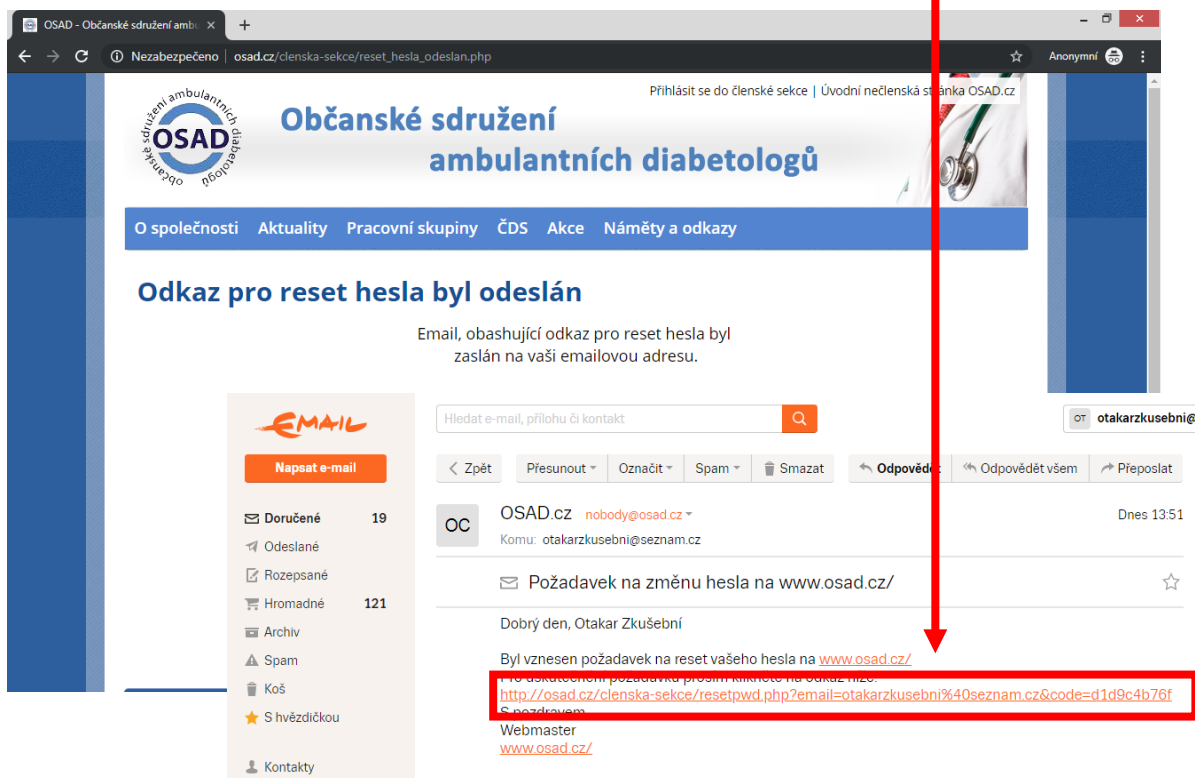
OSAD - Občanské sdružení amb ×
+

Nezabezpečeno | osad.cz/clenska-sekce/reset_hesla_odeslan.php

Anonymní

Přihlásit se do členské sekce | Úvodní nečlenská st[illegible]ka OSAD.cz

občanské sdružení ambulantních diabetologů
OSAD

Občanské sdružení
ambulantních diabetologů

O společnosti Aktuality Pracovní skupiny ČDS Akce Náměty a odkazy

Odkaz pro reset hesla byl odeslán

Email, obashující odkaz pro reset hesla byl zaslán na vaši emailovou adresu.

EMAIL

Hledat e-mail, přílohu či kontakt

OT otakarzkusebni@

Napsat e-mail

Zpět Přesunout Označit Spam Smazat Odpověd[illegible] Odpovědět všem Přeposlat

Doručené 19
Odeslané
Rozepsané
Hromadné 121
Archiv
Spam
Koš
S hvězdičkou

Kontakty

OC
OSAD.cz nobody@osad.cz
Komu: otakarzkusebni@seznam.cz

Dnes 13:51

Požadavek na změnu hesla na www.osad.cz/

Dobrý den, Otakar Zkušební

Byl vznesen požadavek na reset vašeho hesla na www.osad.cz/
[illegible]
http://osad.cz/clenska-sekce/resetpwd.php?email=otakarzkusebni%40seznam.cz&code=d1d9c4b76f
S pozdravem
Webmaster
www.osad.cz/